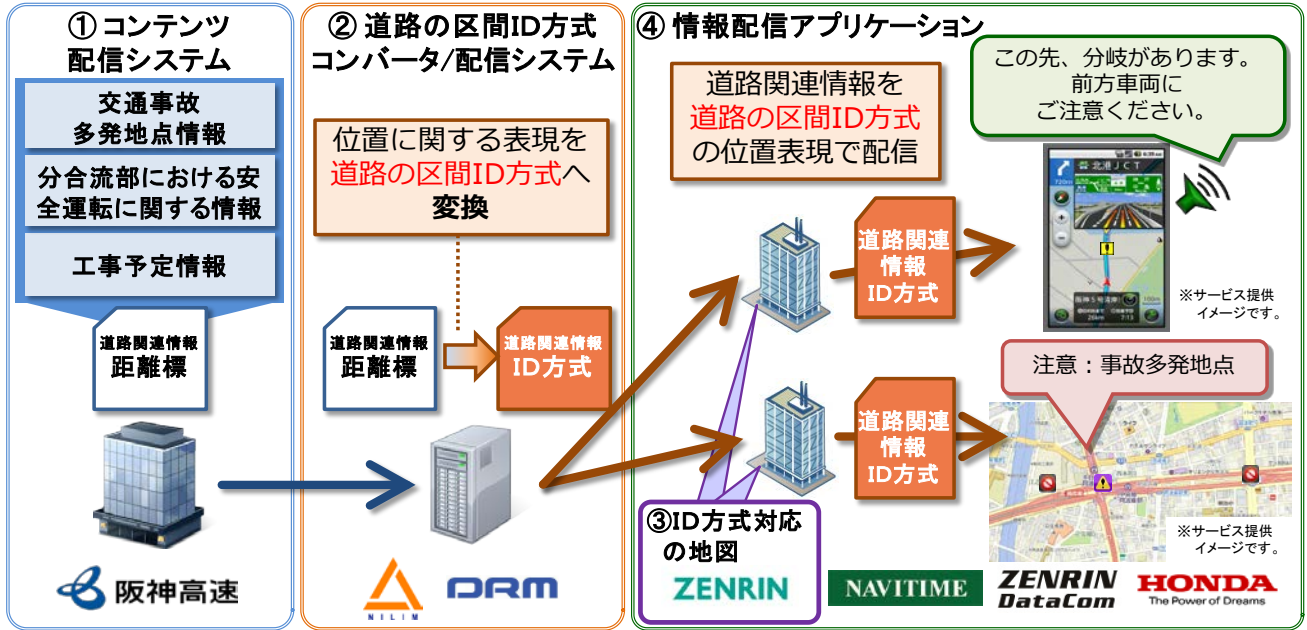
① コンテンツ
配信システム

交通事故
多発地点情報

分合流部における安全運転に関する情報

工事予定情報

道路関連情報
距離標

阪神高速

② 道路の区間ID方式
コンバータ/配信システム

位置に関する表現を
道路の区間ID方式へ
変換

道路関連情報
距離標

道路関連情報
ID方式

NILIM

DRM

④ 情報配信アプリケーション

道路関連情報を
道路の区間ID方式
の位置表現で配信

この先、分岐があります。
前方車両に
ご注意ください。

北港JCT

道路関連
情報
ID方式

※サービス提供
イメージです。

注意：事故多発地点

道路関連
情報
ID方式

※サービス提供
イメージです。

③ID方式対応
の地図

ZENRIN

NAVITIME

ZENRIN
DataCom

HONDA
The Power of Dreams